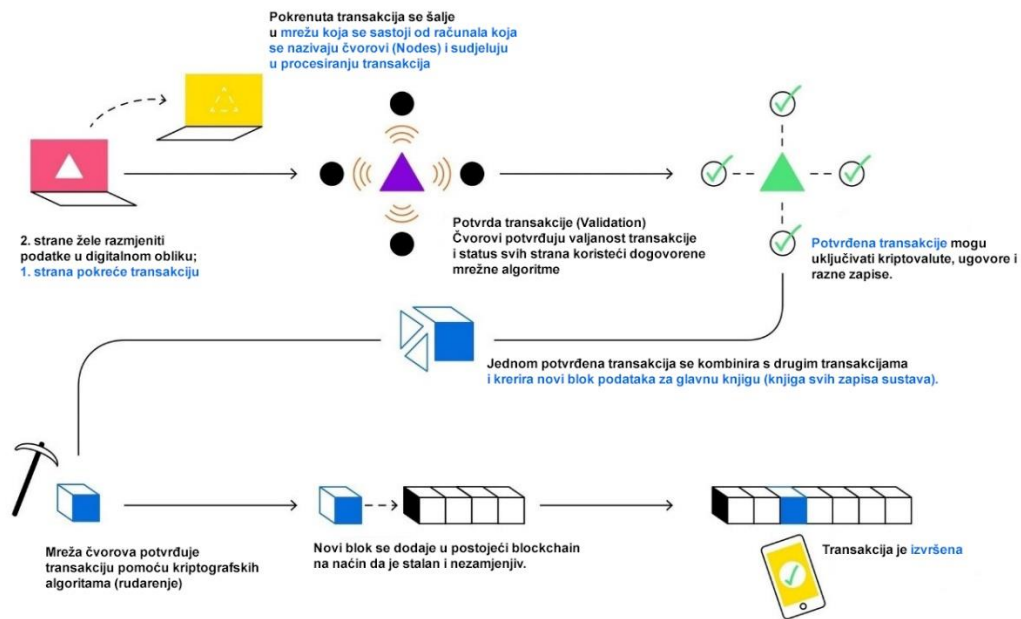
Pokrenuta transakcija se šalje u mrežu koja se sastoji od računala koja se nazivaju čvorovi (Nodes) i sudjeluju u procesiranju transakcija

2. strane žele razmjeniti podatke u digitalnom obliku; 1. strana pokreće transakciju

Potvrda transakcije (Validation) Čvorovi potvrđuju valjanost transakcije i status svih strana koristeći dogovorene mrežne algoritme

Potvrđena transakcije mogu uključivati kriptovalute, ugovore i razne zapise.

Jednom potvrđena transakcija se kombinira s drugim transakcijama i krerira novi blok podataka za glavnu knjigu (knjiga svih zapisa sustava).

Mreža čvorova potvrđuje transakciju pomoću kriptografskih algoritama (rudarenje)

Novi blok se dodaje u postojeći blockchain na način da je stalan i nezamjenjiv.

Transakcija je izvršena